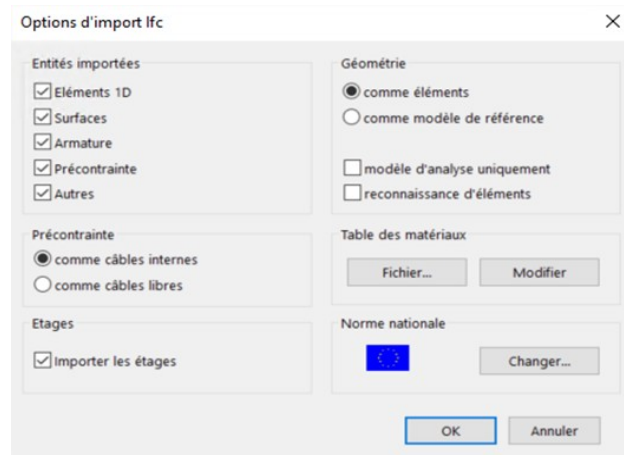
Options d'import Ifc

×

Entités importées

Eléments 1D

Surfaces

Armature

Précontrainte

Autres

Géométrie

comme éléments

comme modèle de référence

modèle d'analyse uniquement

reconnaissance d'éléments

Précontrainte

comme câbles internes

comme câbles libres

Table des matériaux

Fichier...

Modifier

Etages

Importer les étages

Norme nationale

Changer...

OK

Annuler